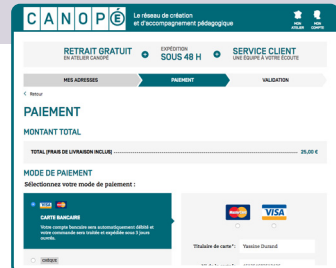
CANOPÉ Le réseau de création et d'accompagnement pédagogique

MON ATELIER MON COMPTE

RETRAIT GRATUIT EN ATELIER CANOPÉ

EXPÉDITION SOUS 48 H

SERVICE CLIENT UNE ÉQUIPE À VOTRE ÉCOUTE

MES ADRESSES

PAIEMENT

VALIDATION

< Retour

PAIEMENT

MONTANT TOTAL

TOTAL (FRAIS DE LIVRAISON INCLUS) 25,00 €

MODE DE PAIEMENT

Sélectionnez votre mode de paiement :

VISA

CARTE BANCAIRE

Votre compte bancaire sera automatiquement débité et votre commande sera traitée et expédiée sous 3 jours ouvrés.

VISA

Titulaire de carte*: Yasmine Durand

CHÈQUE

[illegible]